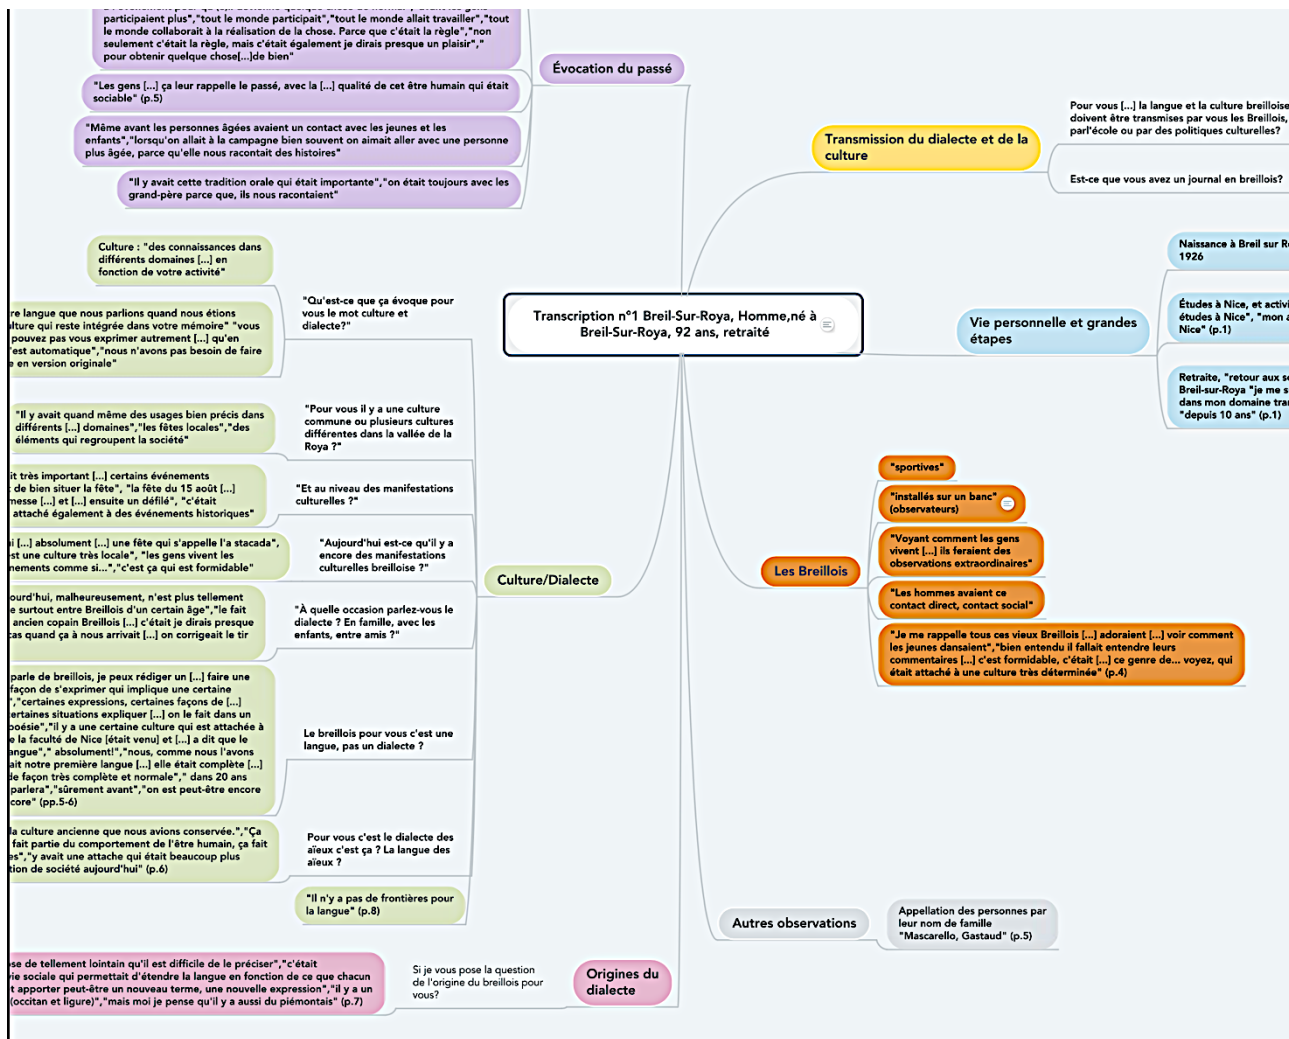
Transcription n°1 Breil-Sur-Roya, Homme,né à Breil-Sur-Roya, 92 ans, retraité

Évocation du passé

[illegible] participaient plus","tout le monde participait","tout le monde allait travailler","tout le monde collaborait à la réalisation de la chose. Parce que c'était la règle","non seulement c'était la règle, mais c'était également je dirais presque un plaisir"," pour obtenir quelque chose[...]de bien"

"Les gens [...] ça leur rappelle le passé, avec la [...] qualité de cet être humain qui était sociable" (p.5)

"Même avant les personnes âgées avaient un contact avec les jeunes et les enfants","lorsqu'on allait à la campagne bien souvent on aimait aller avec une personne plus âgée, parce qu'elle nous racontait des histoires"

"Il y avait cette tradition orale qui était importante","on était toujours avec les grand-père parce que, ils nous racontaient"

Transmission du dialecte et de la culture

Pour vous [...] la langue et la culture breilloise doivent être transmises par vous les Breillois, parl'école ou par des politiques culturelles?

Est-ce que vous avez un journal en breillois?

Vie personnelle et grandes étapes

Naissance à Breil sur R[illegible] 1926

Études à Nice, et activi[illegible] études à Nice", "mon a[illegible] Nice" (p.1)

Retraite, "retour aux s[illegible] Breil-sur-Roya "je me s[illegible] dans mon domaine tra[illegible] "depuis 10 ans" (p.1)

Culture/Dialecte

"Qu'est-ce que ça évoque pour vous le mot culture et dialecte?"

Culture : "des connaissances dans différents domaines [...] en fonction de votre activité"

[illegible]re langue que nous parlions quand nous étions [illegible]lture qui reste intégrée dans votre mémoire" "vous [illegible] pouvez pas vous exprimer autrement [...] qu'en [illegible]est automatique","nous n'avons pas besoin de faire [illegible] en version originale"

"Pour vous il y a une culture commune ou plusieurs cultures différentes dans la vallée de la Roya ?"

"Il y avait quand même des usages bien précis dans différents [...] domaines","les fêtes locales","des éléments qui regroupent la société"

"Et au niveau des manifestations culturelles ?"

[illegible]it très important [...] certains événements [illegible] de bien situer la fête", "la fête du 15 août [...] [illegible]messe [...] et [...] ensuite un défilé", "c'était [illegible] attaché également à des événements historiques"

"Aujourd'hui est-ce qu'il y a encore des manifestations culturelles breilloise ?"

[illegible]i [...] absolument [...] une fête qui s'appelle l'a stacada", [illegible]st une culture très locale", "les gens vivent les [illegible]nements comme si...","c'est ça qui est formidable"

"À quelle occasion parlez-vous le dialecte ? En famille, avec les enfants, entre amis ?"

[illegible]ourd'hui, malheureusement, n'est plus tellement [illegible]e surtout entre Breillois d'un certain âge","le fait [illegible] ancien copain Breillois [...] c'était je dirais presque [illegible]cas quand ça à nous arrivait [...] on corrigeait le tir

Le breillois pour vous c'est une langue, pas un dialecte ?

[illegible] parle de breillois, je peux rédiger un [...] faire une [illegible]façon de s'exprimer qui implique une certaine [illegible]","certaines expressions, certaines façons de [...] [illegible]ertaines situations expliquer [...] on le fait dans un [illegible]poésie","il y a une certaine culture qui est attachée à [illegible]e la faculté de Nice [était venu] et [...] a dit que le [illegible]angue"," absolument!","nous, comme nous l'avons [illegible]ait notre première langue [...] elle était complète [...] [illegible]de façon très complète et normale"," dans 20 ans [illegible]parlera","sûrement avant","on est peut-être encore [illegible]core" (pp.5-6)

Pour vous c'est le dialecte des aïeux c'est ça ? La langue des aïeux ?

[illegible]la culture ancienne que nous avions conservée.","Ça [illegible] fait partie du comportement de l'être humain, ça fait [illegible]es","y avait une attache qui était beaucoup plus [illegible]tion de société aujourd'hui" (p.6)

"Il n'y a pas de frontières pour la langue" (p.8)

Les Breillois

"sportives"

"installés sur un banc" (observateurs)

"Voyant comment les gens vivent [...] ils feraient des observations extraordinaires"

"Les hommes avaient ce contact direct, contact social"

"Je me rappelle tous ces vieux Breillois [...] adoraient [...] voir comment les jeunes dansaient","bien entendu il fallait entendre leurs commentaires [...] c'est formidable, c'était [...] ce genre de... voyez, qui était attaché à une culture très déterminée" (p.4)

Autres observations

Appellation des personnes par leur nom de famille "Mascarello, Gastaud" (p.5)

Origines du dialecte

Si je vous pose la question de l'origine du breillois pour vous?

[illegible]se de tellement lointain qu'il est difficile de le préciser","c'était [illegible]ie sociale qui permettait d'étendre la langue en fonction de ce que chacun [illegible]t apporter peut-être un nouveau terme, une nouvelle expression","il y a un (occitan et ligure)","mais moi je pense qu'il y a aussi du piémontais" (p.7)